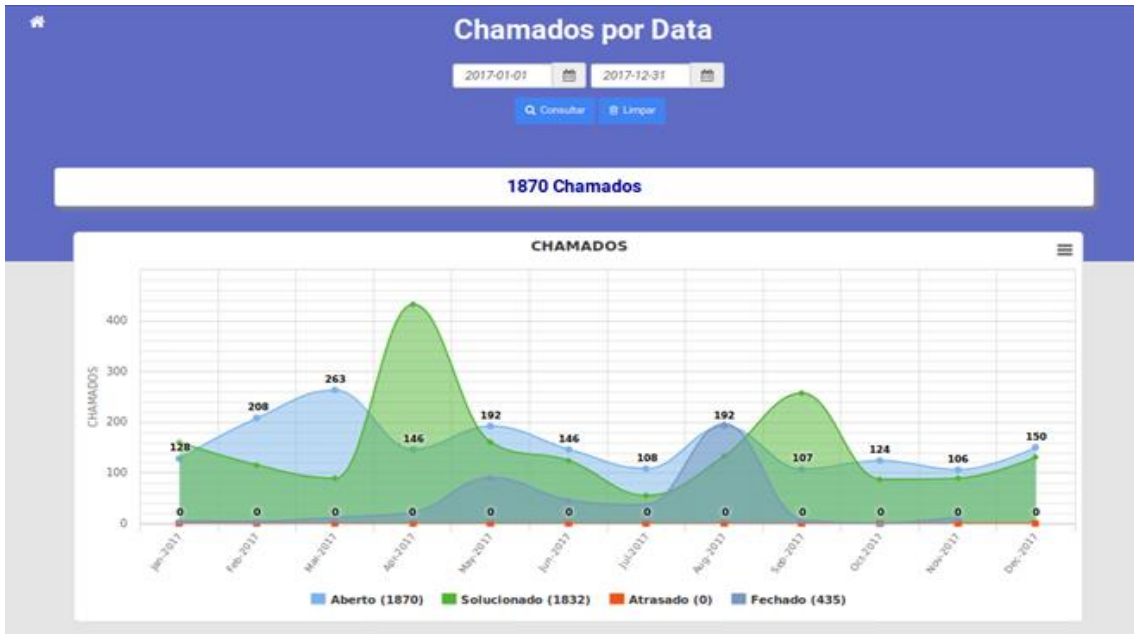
Chamados por Data

2017-01-01 2017-12-31

Consultar Limpar

1870 Chamados

CHAMADOS

CHAMADOS

400
300
200
100
0

128 208 263 146 192 146 108 192 107 124 106 150

0 0 0 0 0 0 0 0 0 0 0 0

Jan-2017 Feb-2017 Mar-2017 Apr-2017 May-2017 Jun-2017 Jul-2017 Aug-2017 Sep-2017 Oct-2017 Nov-2017 Dec-2017

Aberto (1870) Solucionado (1832) Atrasado (0) Fechado (435)